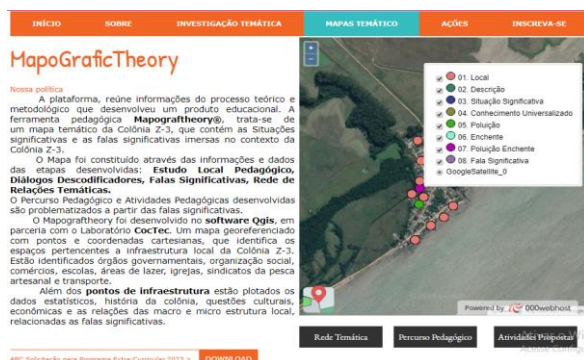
INÍCIO SOBRE INVESTIGAÇÃO TEMÁTICA MAPAS TEMÁTICO AÇÕES INSCREVA-SE

MapoGraficTheory

Nossa política

A plataforma, reúne informações do processo teórico e metodológico que desenvolveu um produto educacional. A ferramenta pedagógica **Mapograftheory®**, trata-se de um mapa temático da Colônia Z-3, que contém as Situações significativas e as falas significativas imersas no contexto da Colônia Z-3.

O Mapa foi constituído através das informações e dados das etapas desenvolvidas: **Estudo Local Pedagógico, Diálogos Descodificadores, Falas Significativas, Rede de Relações Temáticas.**

O Percurso Pedagógico e Atividades Pedagógicas desenvolvidas são problematizados a partir das falas significativas.

O Mapograftheory foi desenvolvido no **software Qgis**, em parceria com o Laboratório **CocTec**. Um mapa georeferenciado com pontos e coordenadas cartesianas, que identifica os espaços pertencentes a infraestrutura local da Colônia Z-3. Estão identificados órgãos governamentais, organização social, comércios, escolas, áreas de lazer, igrejas, sindicatos da pesca artesanal e transporte.

Além dos **pontos de infraestrutura** estão plotados os dados estatísticos, história da colônia, questões culturais, econômicas e as relações das macro e micro estrutura local, relacionadas as falas significativas.

+
−

01. Local
02. Descrição
03. Situação Significativa
04. Conhecimento Universalizado
05. Poluição
06. Enchente
07. Poluição Enchente
08. Fala Significativa
GoogleSatellite_0

Powered by 000webhost

Rede Temática Percurso Pedagógico Atividades Propostas

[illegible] DOWNLOAD